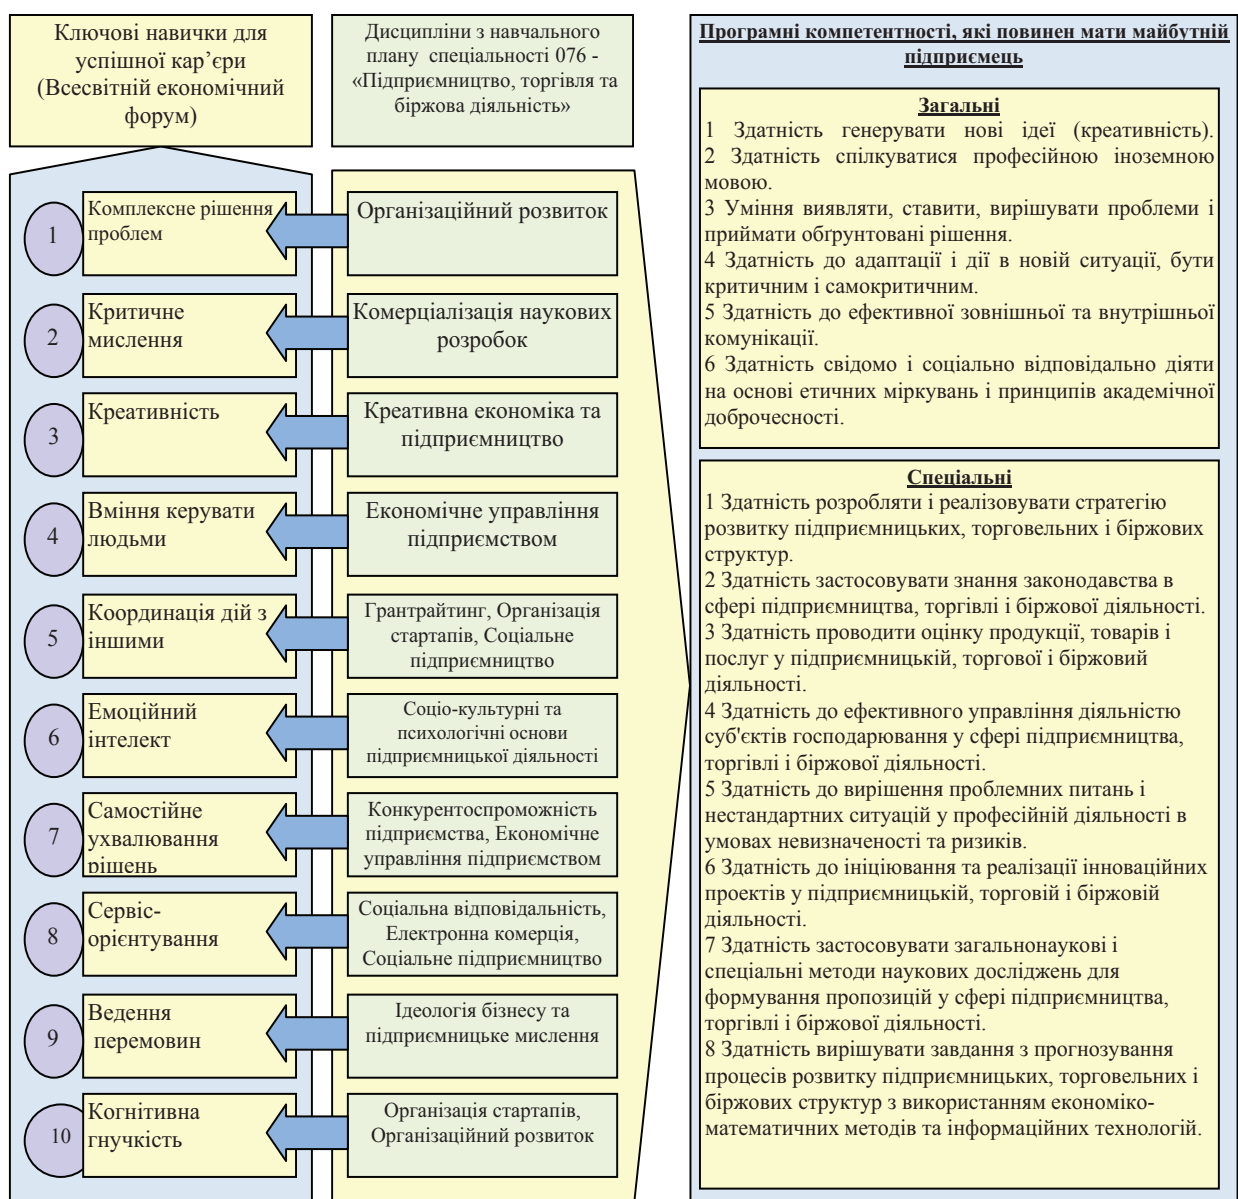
Ключові навички для успішної кар’єри (Всесвітній економічний форум)

Дисципліни з навчального плану спеціальності 076 - «Підприємництво, торгівля та біржова діяльність»

1 Комплексне рішення проблем — Організаційний розвиток

2 Критичне мислення — Комерціалізація наукових розробок

3 Креативність — Креативна економіка та підприємництво

4 Вміння керувати людьми — Економічне управління підприємством

5 Координація дій з іншими — Грантрайтинг, Організація стартапів, Соціальне підприємництво

6 Емоційний інтелект — Соціо-культурні та психологічні основи підприємницької діяльності

7 Самостійне ухвалювання рішень — Конкурентоспроможність підприємства, Економічне управління підприємством

8 Сервіс-орієнтування — Соціальна відповідальність, Електронна комерція, Соціальне підприємництво

9 Ведення перемовин — Ідеологія бізнесу та підприємницьке мислення

10 Когнітивна гнучкість — Організація стартапів, Організаційний розвиток

Програмні компетентності, які повинен мати майбутній підприємець

Загальні
1 Здатність генерувати нові ідеї (креативність).
2 Здатність спілкуватися професійною іноземною мовою.
3 Уміння виявляти, ставити, вирішувати проблеми і приймати обгрунтовані рішення.
4 Здатність до адаптації і дії в новій ситуації, бути критичним і самокритичним.
5 Здатність до ефективної зовнішньої та внутрішньої комунікації.
6 Здатність свідомо і соціально відповідально діяти на основі етичних міркувань і принципів академічної доброчесності.

Спеціальні
1 Здатність розробляти і реалізовувати стратегію розвитку підприємницьких, торговельних і біржових структур.
2 Здатність застосовувати знання законодавства в сфері підприємництва, торгівлі і біржової діяльності.
3 Здатність проводити оцінку продукції, товарів і послуг у підприємницькій, торгової і біржовий діяльності.
4 Здатність до ефективного управління діяльністю суб'єктів господарювання у сфері підприємництва, торгівлі і біржової діяльності.
5 Здатність до вирішення проблемних питань і нестандартних ситуацій у професійній діяльності в умовах невизначеності та ризиків.
6 Здатність до ініціювання та реалізації інноваційних проектів у підприємницькій, торговій і біржовій діяльності.
7 Здатність застосовувати загальнонаукові і спеціальні методи наукових досліджень для формування пропозицій у сфері підприємництва, торгівлі і біржової діяльності.
8 Здатність вирішувати завдання з прогнозування процесів розвитку підприємницьких, торговельних і біржових структур з використанням економіко-математичних методів та інформаційних технологій.